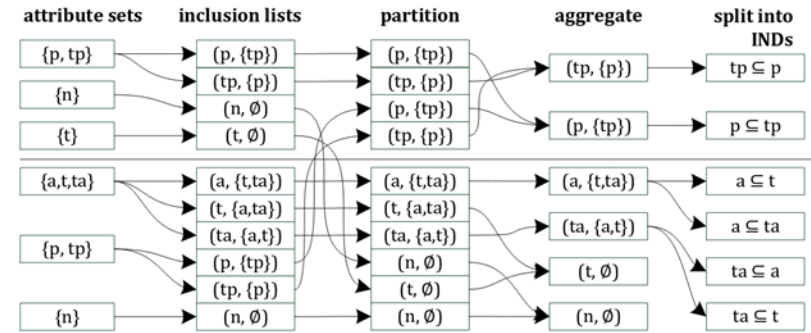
attribute sets

inclusion lists

partition

aggregate

split into INDs

{p, tp}

{n}

{t}

(p, {tp})

(tp, {p})

(n, ∅)

(t, ∅)

(p, {tp})

(tp, {p})

(p, {tp})

(tp, {p})

(tp, {p})

(p, {tp})

tp ⊆ p

p ⊆ tp

{a,t,ta}

{p, tp}

{n}

(a, {t,ta})

(t, {a,ta})

(ta, {a,t})

(p, {tp})

(tp, {p})

(n, ∅)

(a, {t,ta})

(t, {a,ta})

(ta, {a,t})

(n, ∅)

(t, ∅)

(n, ∅)

(a, {t,ta})

(ta, {a,t})

(t, ∅)

(n, ∅)

a ⊆ t

a ⊆ ta

ta ⊆ a

ta ⊆ t